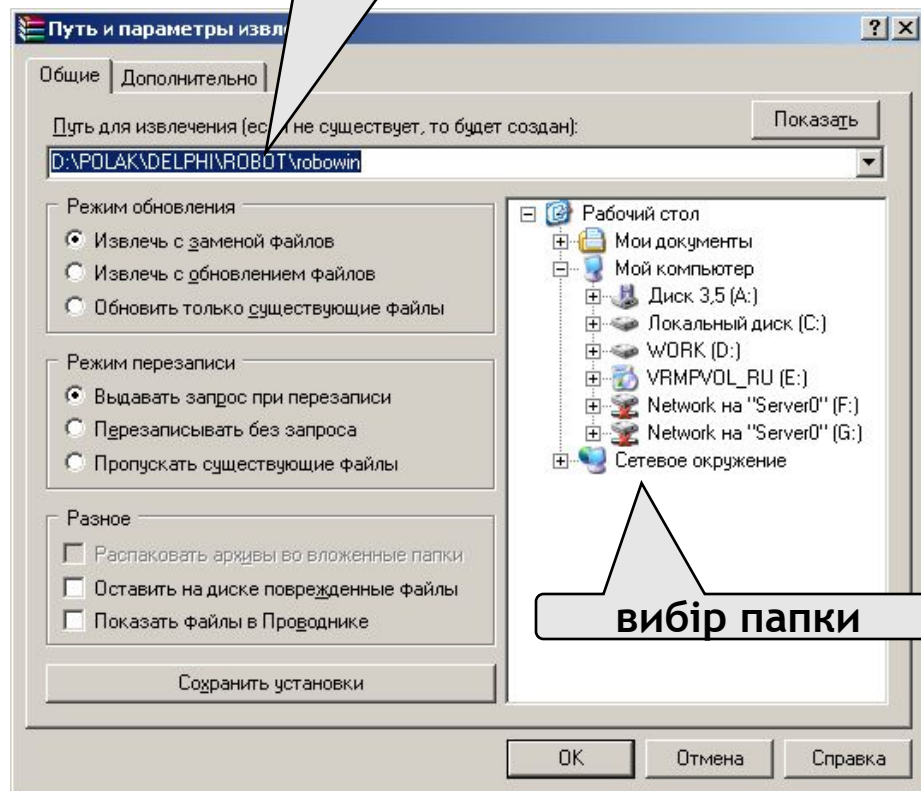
Путь и параметры извл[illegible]

? X

Общие | Дополнительно

Путь для извлечения (ес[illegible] не существует, то будет создан):

Показать

D:\POLAK\DELPHI\ROBOT\robowin

Режим обновления

Извлечь с заменой файлов

Извлечь с обновлением файлов

Обновить только существующие файлы

Режим перезаписи

Выдавать запрос при перезаписи

Перезаписывать без запроса

Пропускать существующие файлы

Разное

Распаковать архивы во вложенные папки

Оставить на диске поврежденные файлы

Показать файлы в Проводнике

Сохранить установки

Рабочий стол

Мои документы

Мой компьютер

Диск 3,5 (A:)

Локальный диск (C:)

WORK (D:)

VRMPVOL_RU (E:)

Network на "Server0" (F:)

Network на "Server0" (G:)

Сетевое окружение

вибір папки

OK

Отмена

Справка